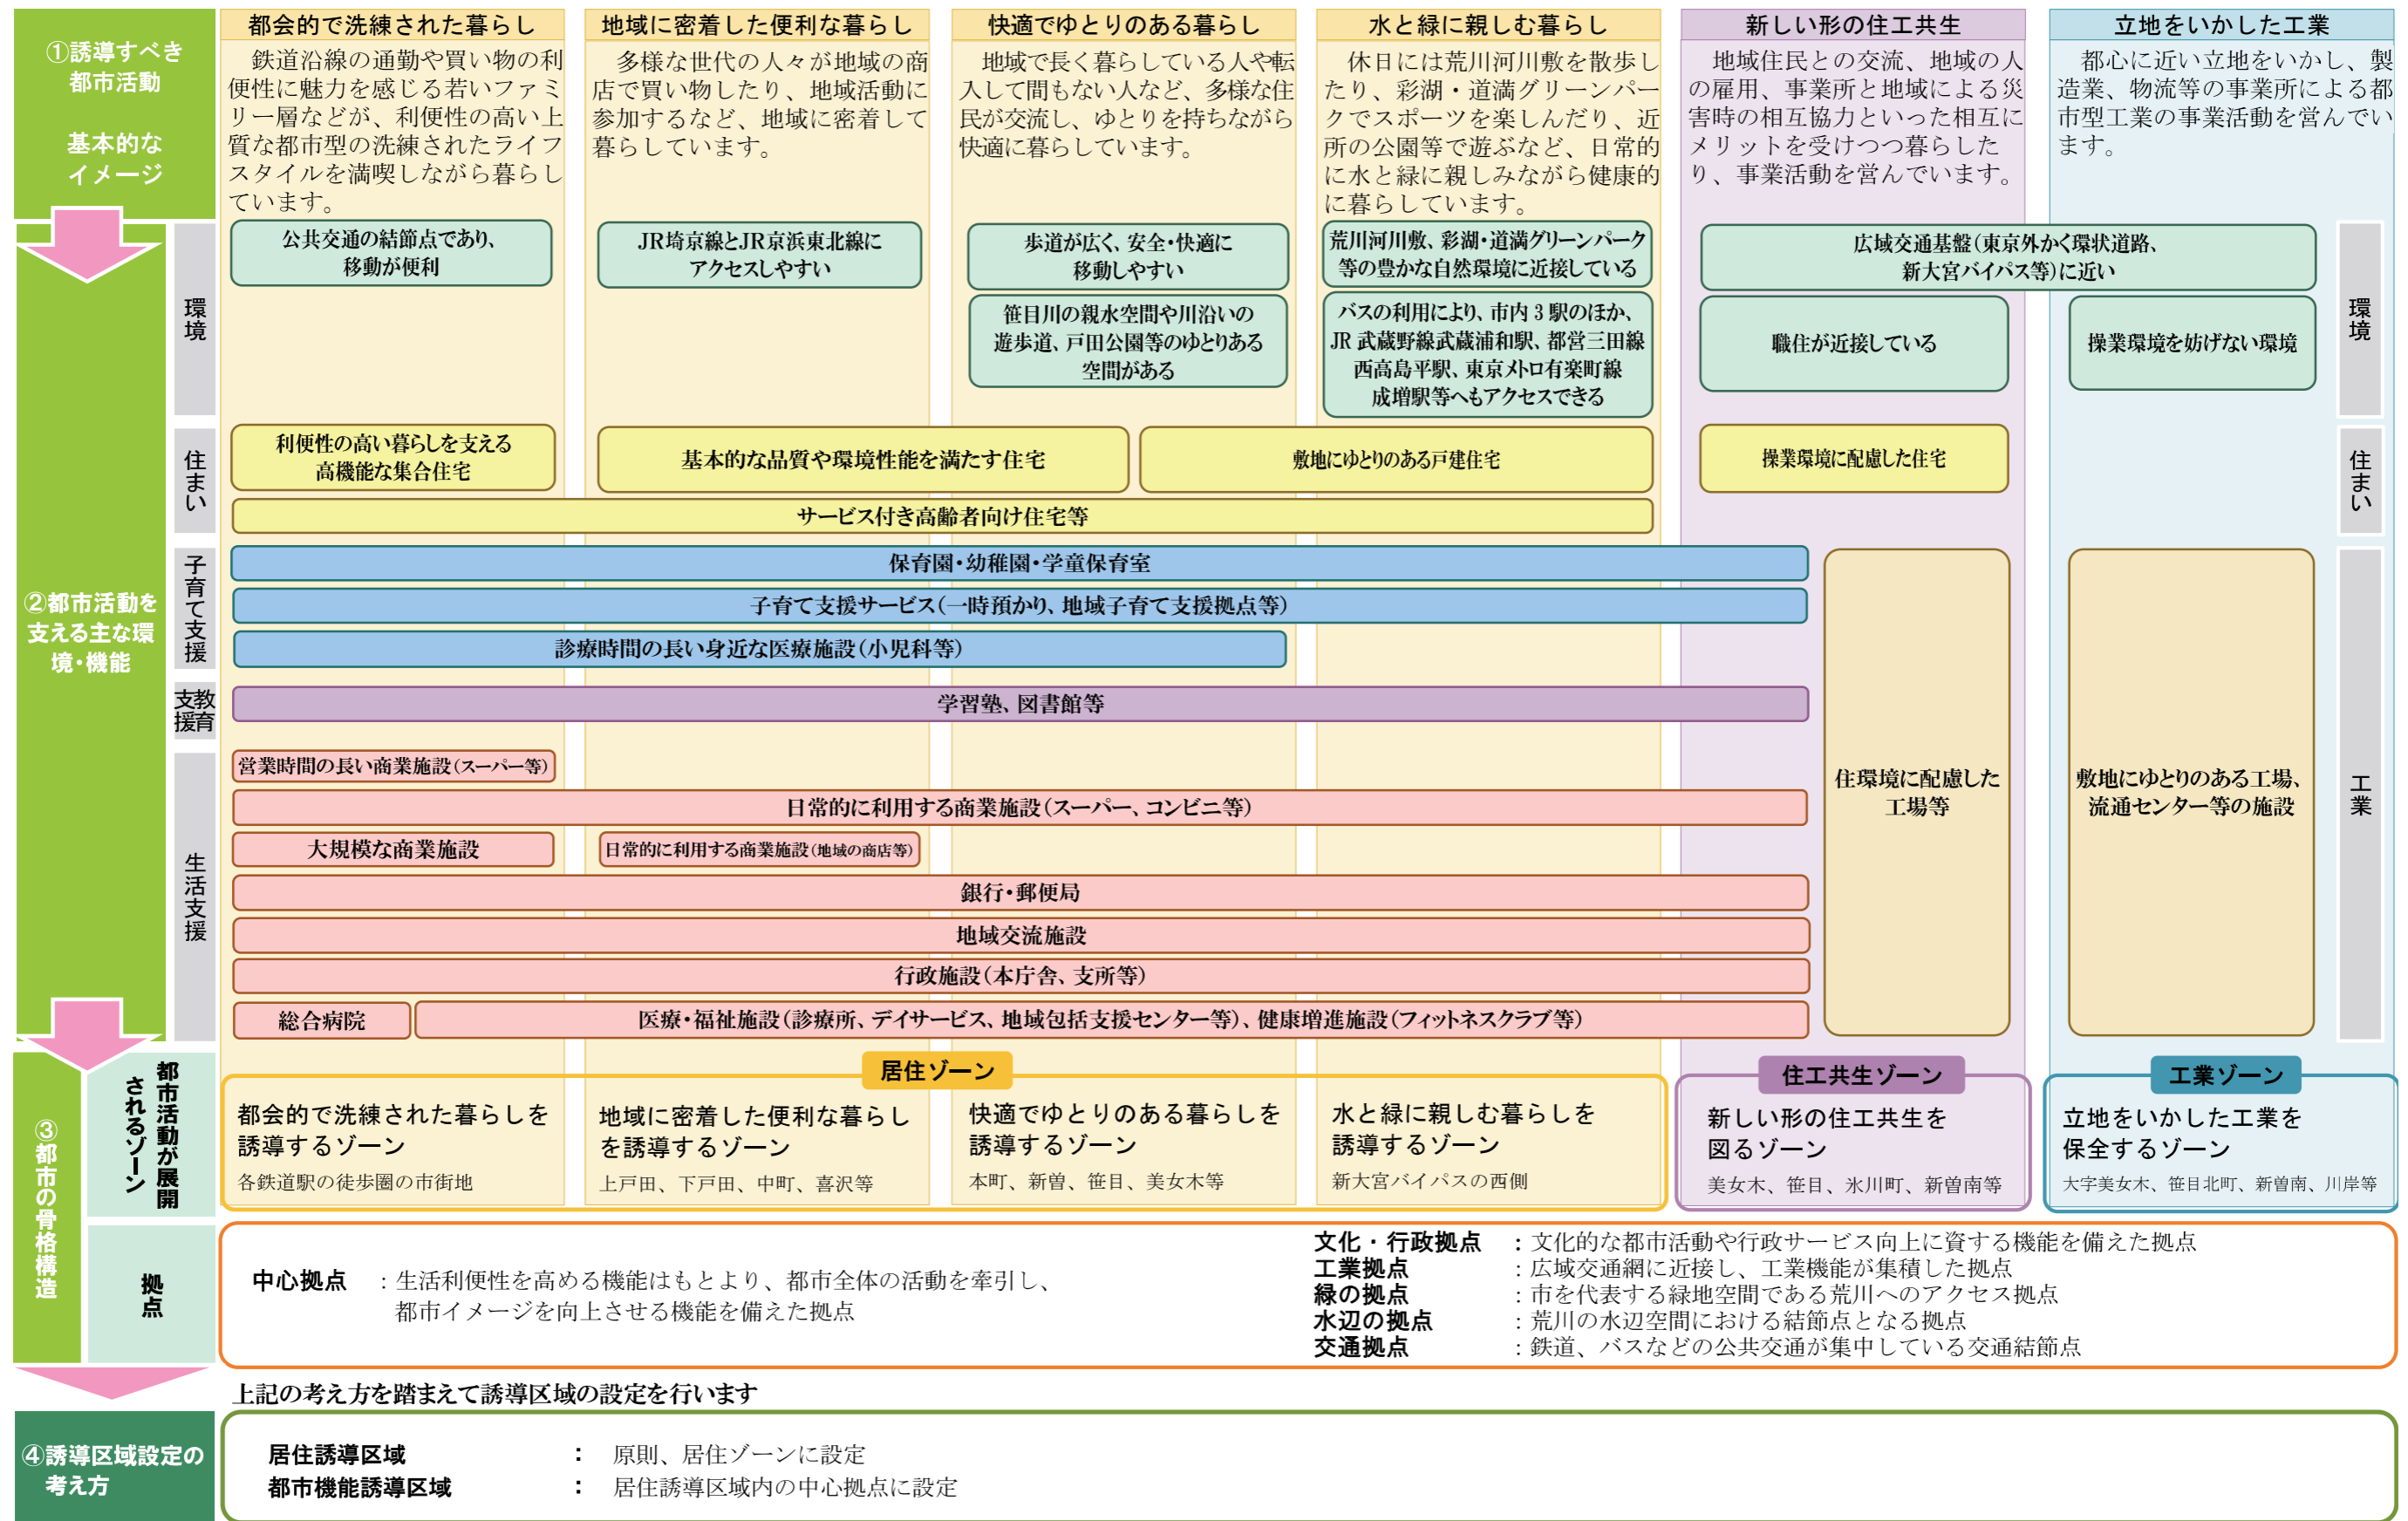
①誘導すべき都市活動

基本的なイメージ

都会的で洗練された暮らし

鉄道沿線の通勤や買い物の利便性に魅力を感じる若いファミリー層などが、利便性の高い上質な都市型の洗練されたライフスタイルを満喫しながら暮らしています。

地域に密着した便利な暮らし

多様な世代の人々が地域の商店で買い物したり、地域活動に参加するなど、地域に密着して暮らしています。

快適でゆとりのある暮らし

地域で長く暮らしている人や転入して間もない人など、多様な住民が交流し、ゆとりを持ちながら快適に暮らしています。

水と緑に親しむ暮らし

休日には荒川河川敷を散歩したり、彩湖・道満グリーンパークでスポーツを楽しんだり、近所の公園等で遊ぶなど、日常的に水と緑に親しみながら健康的に暮らしています。

新しい形の住工共生

地域住民との交流、地域の人の雇用、事業所と地域による災害時の相互協力といった相互にメリットを受けつつ暮らしたり、事業活動を営んでいます。

立地をいかした工業

都心に近い立地をいかし、製造業、物流等の事業所による都市型工業の事業活動を営んでいます。

②都市活動を支える主な環境・機能

環境

公共交通の結節点であり、移動が便利

JR埼京線とJR京浜東北線にアクセスしやすい

歩道が広く、安全・快適に移動しやすい

笹目川の親水空間や川沿いの遊歩道、戸田公園等のゆとりある空間がある

荒川河川敷、彩湖・道満グリーンパーク等の豊かな自然環境に近接している

バスの利用により、市内3駅のほか、JR武蔵野線武蔵浦和駅、都営三田線西高島平駅、東京メトロ有楽町線成増駅等へもアクセスできる

広域交通基盤(東京外かく環状道路、新大宮バイパス等)に近い

職住が近接している

操業環境を妨げない環境

環境

住まい

利便性の高い暮らしを支える高機能な集合住宅

基本的な品質や環境性能を満たす住宅

敷地にゆとりのある戸建住宅

操業環境に配慮した住宅

サービス付き高齢者向け住宅等

住まい

子育て支援

保育園・幼稚園・学童保育室

子育て支援サービス(一時預かり、地域子育て支援拠点等)

診療時間の長い身近な医療施設(小児科等)

教育支援

学習塾、図書館等

生活支援

営業時間の長い商業施設(スーパー等)

日常的に利用する商業施設(スーパー、コンビニ等)

大規模な商業施設

日常的に利用する商業施設(地域の商店等)

銀行・郵便局

地域交流施設

行政施設(本庁舎、支所等)

総合病院

医療・福祉施設(診療所、デイサービス、地域包括支援センター等)、健康増進施設(フィットネスクラブ等)

住環境に配慮した工場等

敷地にゆとりのある工場、流通センター等の施設

工業

③都市の骨格構造

都市活動が展開されるゾーン

居住ゾーン

都会的で洗練された暮らしを誘導するゾーン
各鉄道駅の徒歩圏の市街地

地域に密着した便利な暮らしを誘導するゾーン
上戸田、下戸田、中町、喜沢等

快適でゆとりのある暮らしを誘導するゾーン
本町、新曽、笹目、美女木等

水と緑に親しむ暮らしを誘導するゾーン
新大宮バイパスの西側

住工共生ゾーン

新しい形の住工共生を図るゾーン
美女木、笹目、氷川町、新曽南等

工業ゾーン

立地をいかした工業を保全するゾーン
大字美女木、笹目北町、新曽南、川岸等

拠点

中心拠点　：生活利便性を高める機能はもとより、都市全体の活動を牽引し、都市イメージを向上させる機能を備えた拠点

文化・行政拠点　：文化的な都市活動や行政サービス向上に資する機能を備えた拠点
工業拠点　：広域交通網に近接し、工業機能が集積した拠点
緑の拠点　：市を代表する緑地空間である荒川へのアクセス拠点
水辺の拠点　：荒川の水辺空間における結節点となる拠点
交通拠点　：鉄道、バスなどの公共交通が集中している交通結節点

上記の考え方を踏まえて誘導区域の設定を行います

④誘導区域設定の考え方

居住誘導区域　：　原則、居住ゾーンに設定
都市機能誘導区域　：　居住誘導区域内の中心拠点に設定